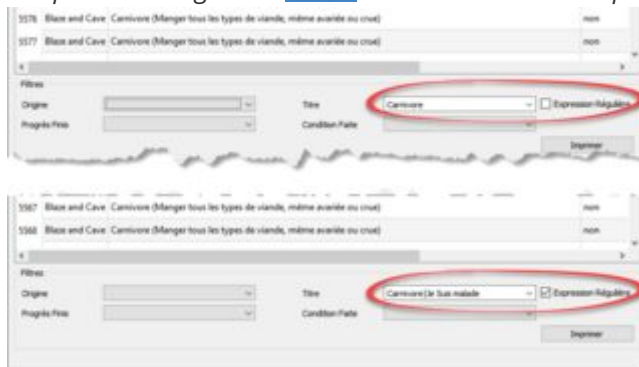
5576 Blaze and Cave Carnivore (Manger tous les types de viande, même avariée ou crue) non
5577 Blaze and Cave Carnivore (Manger tous les types de viande, même avariée ou crue) non

Filtres
Origine
Titre Carnivore
Expression Régulière
Progrès Finis
Condition Faite
Imprimer

5567 Blaze and Cave Carnivore (Manger tous les types de viande, même avariée ou crue) non
5568 Blaze and Cave Carnivore (Manger tous les types de viande, même avariée ou crue) non

Filtres
Origine
Titre Carnivore|Je Suis malade
Expression Régulière
Progrès Finis
Condition Faite
Imprimer